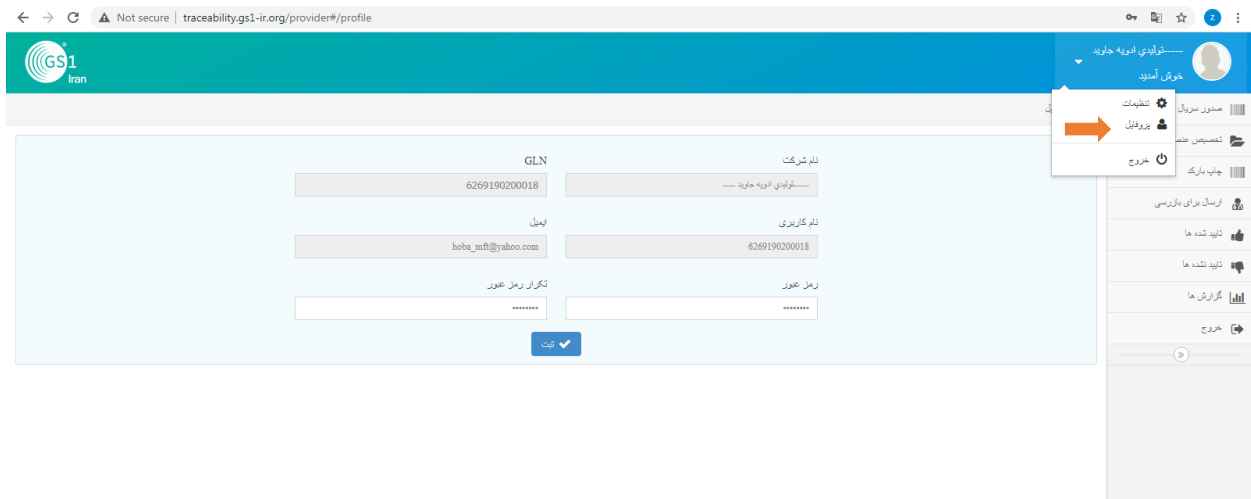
Not secure | traceability.gs1-ir.org/provider#/profile

GS1 Iran

------توليدي ادويه جاويد
خوش آمديد

تنظيمات
پروفايل
خروج

صدور سريال
تخصيص
چاپ بارکد
ارسال براي بازرسي
تاييد شده ها
تاييد نشده ها
گزارش ها
خروج

نام شرکت
------توليدي ادويه جاويد ----
GLN
6269190200018
نام کاربري
6269190200018
ايميل
hoba_mft@yahoo.com
رمز عبور
........
تکرار رمز عبور
........
ثبت